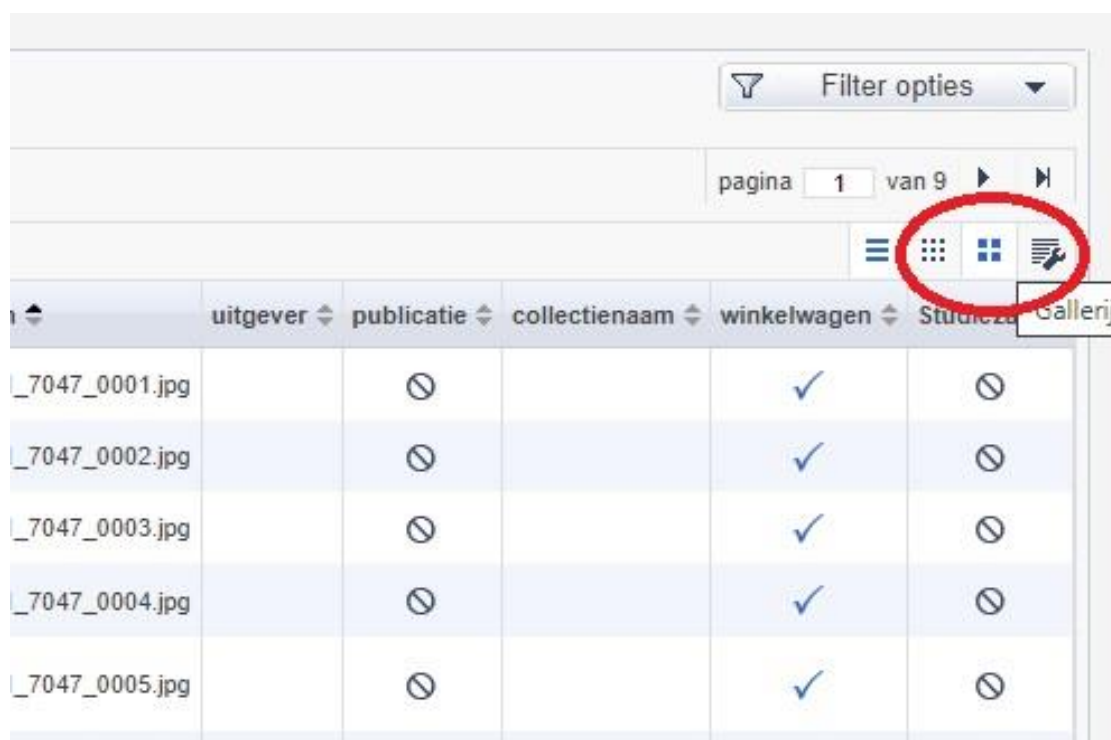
Filter opties

pagina 1 van 9

| n | uitgever | publicatie | collectienaam | winkelwagen | Studiez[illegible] |
|---|---|---|---|---|---|
| _7047_0001.jpg | | ⃠ | | ✓ | ⃠ |
| _7047_0002.jpg | | ⃠ | | ✓ | ⃠ |
| _7047_0003.jpg | | ⃠ | | ✓ | ⃠ |
| _7047_0004.jpg | | ⃠ | | ✓ | ⃠ |
| _7047_0005.jpg | | ⃠ | | ✓ | ⃠ |

Gallerij